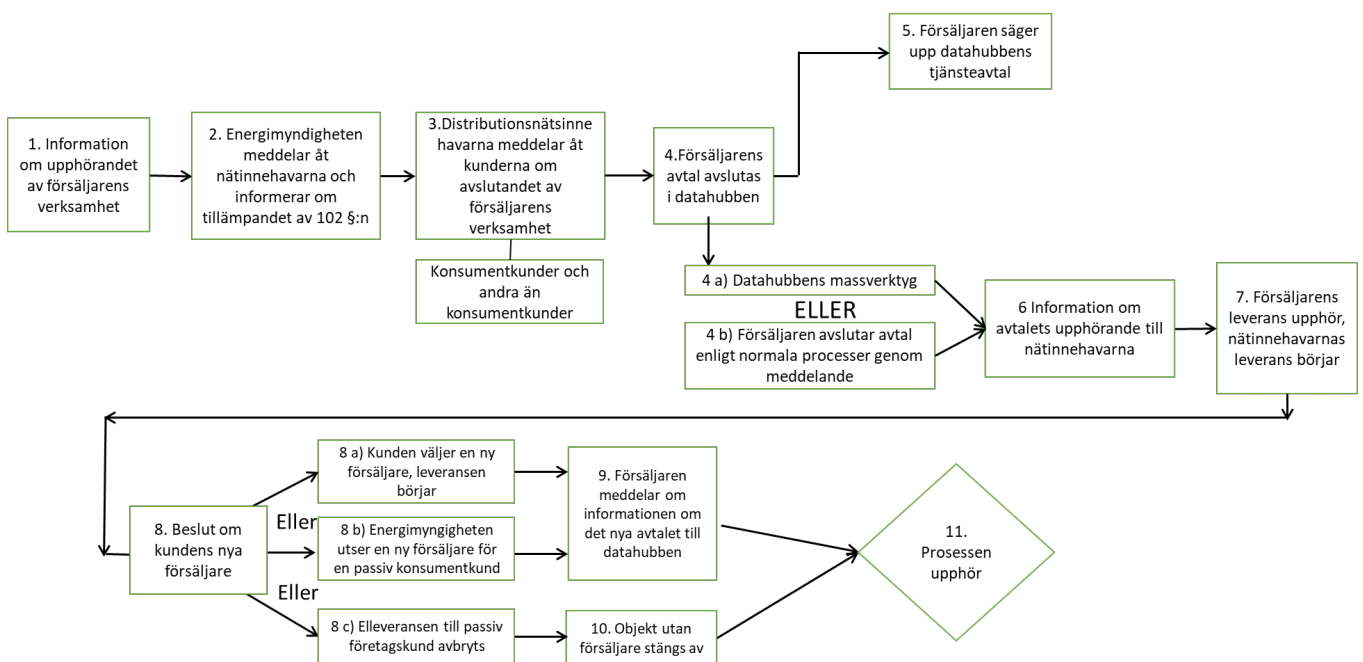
1. Information om upphörandet av försäljarens verksamhet

2. Energimyndigheten meddelar åt nätinnehavarna och informerar om tillämpandet av 102 §:n

3.Distributionsnätsinnehavarna meddelar åt kunderna om avslutandet av försäljarens verksamhet

Konsumentkunder och andra än konsumentkunder

4.Försäljarens avtal avslutas i datahubben

5. Försäljaren säger upp datahubbens tjänsteavtal

4 a) Datahubbens massverktyg

ELLER

4 b) Försäljaren avslutar avtal enligt normala processer genom meddelande

6 Information om avtalets upphörande till nätinnehavarna

7. Försäljarens leverans upphör, nätinnehavarnas leverans börjar

8. Beslut om kundens nya försäljare

8 a) Kunden väljer en ny försäljare, leveransen börjar

Eller

8 b) Energimyngigheten utser en ny försäljare för en passiv konsumentkund

Eller

8 c) Elleveransen till passiv företagskund avbryts

9. Försäljaren meddelar om informationen om det nya avtalet till datahubben

10. Objekt utan försäljare stängs av

11. Prosessen upphör